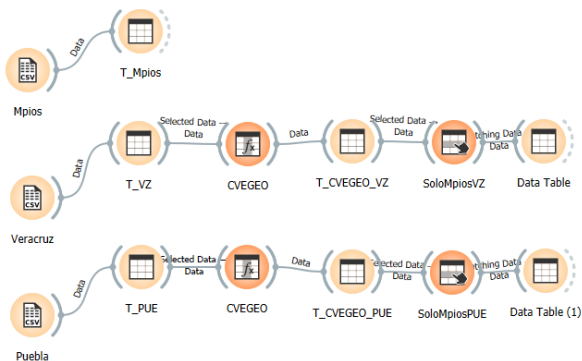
Data
CSV
Mpios
T_Mpios

Data
CSV
Veracruz
T_VZ
Selected Data
Data
CVEGEO
Data
T_CVEGEO_VZ
Selected Data
Data
SoloMpiosVZ
tching Data
Data
Data Table

Data
CSV
Puebla
T_PUE
Selected Data
Data
CVEGEO
Data
T_CVEGEO_PUE
Selected Data
Data
SoloMpiosPUE
tching Data
Data
Data Table (1)